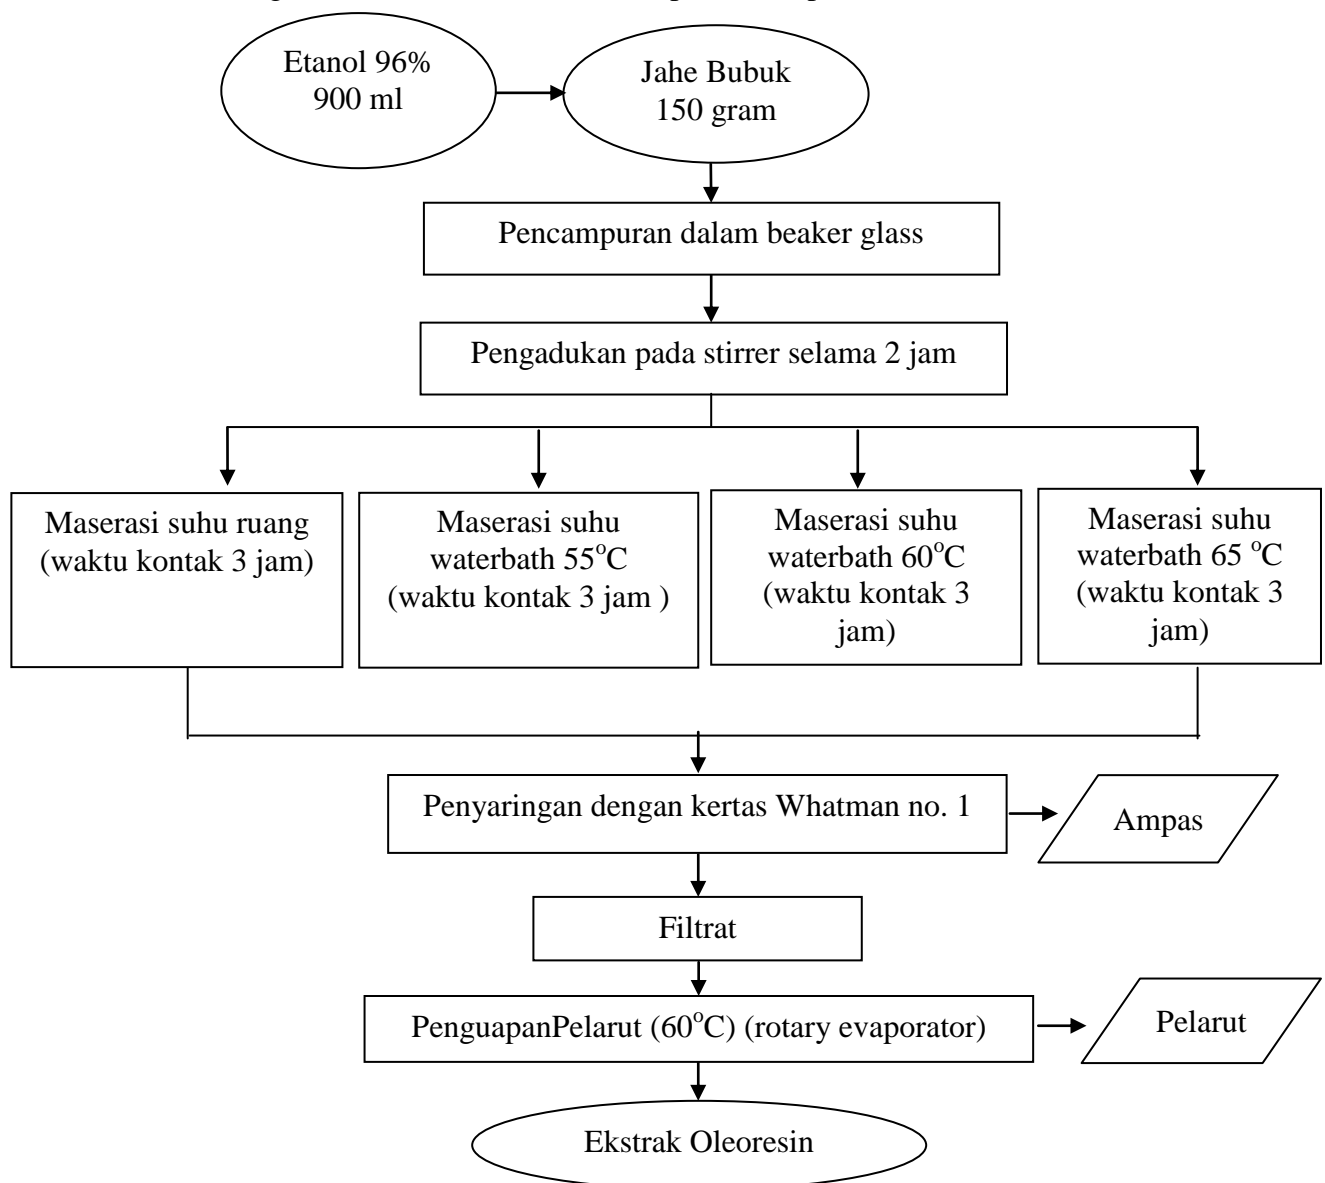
Etanol 96%
900 ml

Jahe Bubuk
150 gram

Pencampuran dalam beaker glass

Pengadukan pada stirrer selama 2 jam

Maserasi suhu ruang (waktu kontak 3 jam)

Maserasi suhu waterbath 55$^{o}$C (waktu kontak 3 jam )

Maserasi suhu waterbath 60$^{o}$C (waktu kontak 3 jam)

Maserasi suhu waterbath 65 $^{o}$C (waktu kontak 3 jam)

Penyaringan dengan kertas Whatman no. 1

Ampas

Filtrat

PenguapanPelarut (60$^{o}$C) (rotary evaporator)

Pelarut

Ekstrak Oleoresin